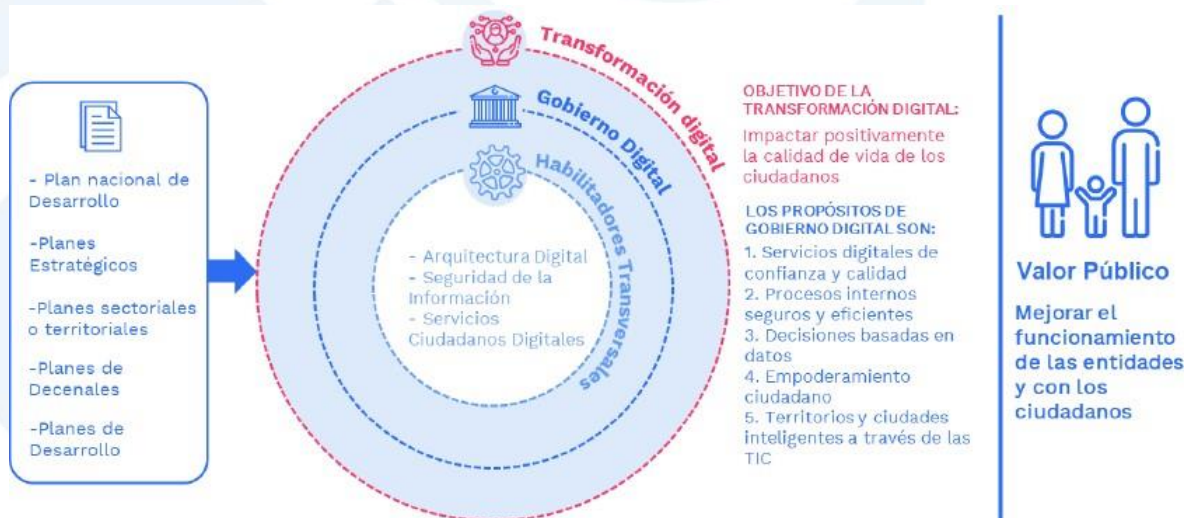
- Plan nacional de Desarrollo

-Planes Estratégicos

-Planes sectoriales o territoriales

-Planes de Decenales

-Planes de Desarrollo

Transformación digital

Gobierno Digital

Habilitadores Transversales

- Arquitectura Digital
- Seguridad de la Información
- Servicios Ciudadanos Digitales

OBJETIVO DE LA TRANSFORMACIÓN DIGITAL:

Impactar positivamente la calidad de vida de los ciudadanos

LOS PROPÓSITOS DE GOBIERNO DIGITAL SON:

1. Servicios digitales de confianza y calidad
2. Procesos internos seguros y eficientes
3. Decisiones basadas en datos
4. Empoderamiento ciudadano
5. Territorios y ciudades inteligentes a través de las TIC

Valor Público

Mejorar el funcionamiento de las entidades y con los ciudadanos